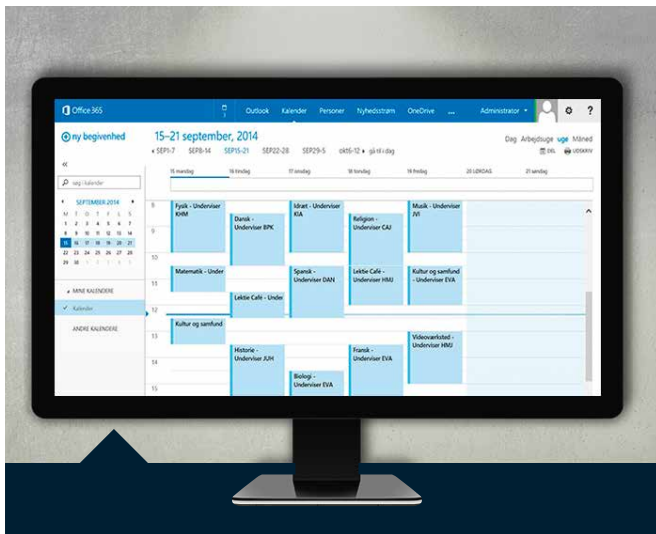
Office 365

Outlook Kalender Personer Nyhedsstrøm OneDrive ... Administrator ? 

ny begivenhed

15–21 september, 2014

SEP1-7 SEP8-14 SEP15-21 SEP22-28 SEP29-5 okt6-12 gå til i dag

Dag Arbejdsuge uge Måned

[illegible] UDSKRIV

«

søg i kalender

SEPTEMBER 2014

| M | T | O | T | F | L | S |
|---|---|---|---|---|---|---|
| 1 | 2 | 3 | 4 | 5 | 6 | 7 |
| 8 | 9 | 10 | 11 | 12 | 13 | 14 |
| 15 | 16 | 17 | 18 | 19 | 20 | 21 |
| 22 | 23 | 24 | 25 | 26 | 27 | 28 |
| 29 | 30 | 1 | 2 | 3 | 4 | 5 |

MINE KALENDERE

Kalender

ANDRE KALENDERE

15 mandag 16 tirsdag 17 onsdag 18 torsdag 19 fredag 20 LØRDAG 21 søndag

8 9 10 11 12 13 14 15

Fysik - Underviser KHM

Dansk - Underviser BPK

Idræt - Underviser KIA

Religion - Underviser CAJ

Musik - Underviser JVI

Matematik - Under

Spansk - Underviser DAN

Lektie Cafe - Underviser HMJ

Kultur og samfund - Underviser EVA

Lektie Cafe - Under

Kultur og samfund

Videoværksted - Underviser HMJ

Historie - Underviser JUH

Fransk - Underviser EVA

Biologi - Underviser EVA